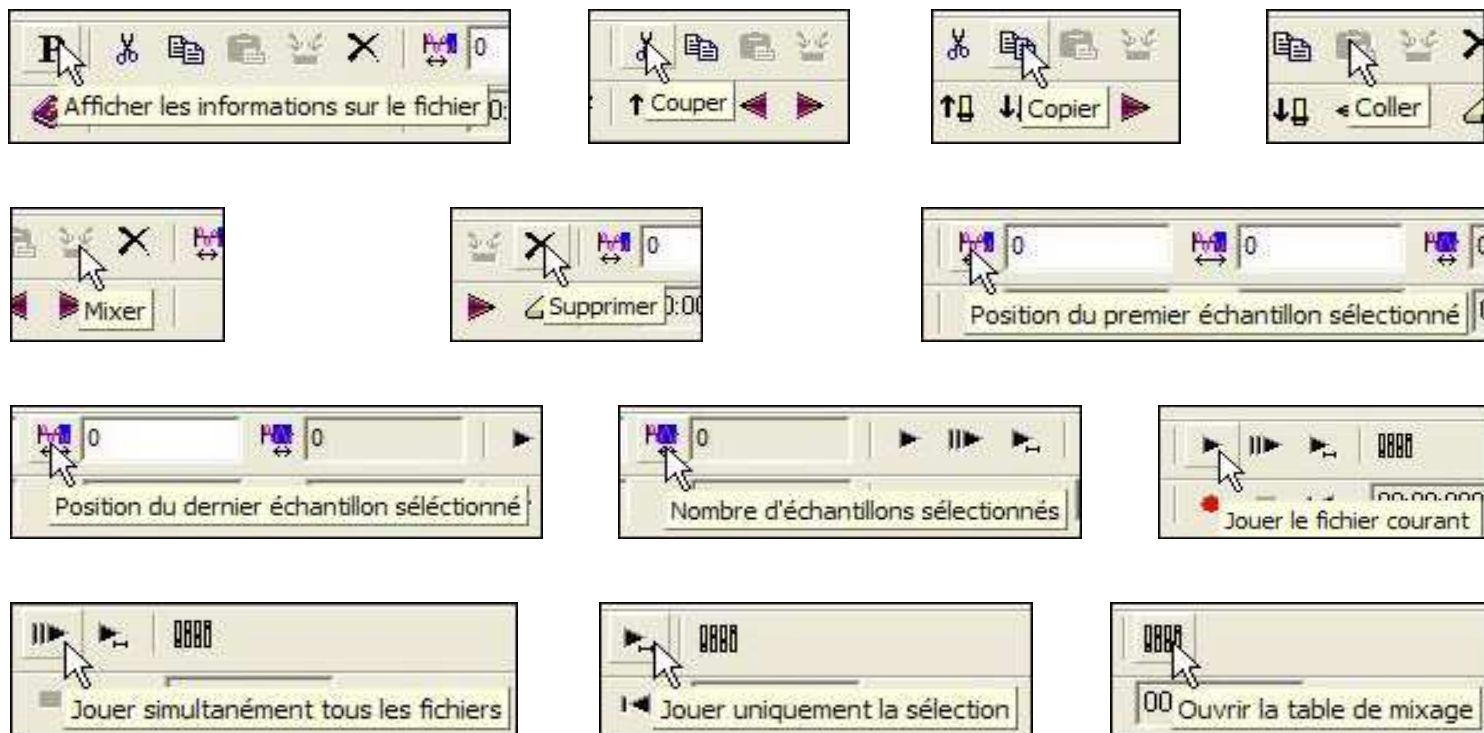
0
Afficher les informations sur le fichier 0:

Couper

Copier

Coller

Mixer

0
Supprimer 0:00

0 0
Position du premier échantillon sélectionné

0 0
Position du dernier échantillon séléctionné

0
Nombre d'échantillons sélectionnés

00:00:000
Jouer le fichier courant

Jouer simultanément tous les fichiers

Jouer uniquement la sélection

00 Ouvrir la table de mixage